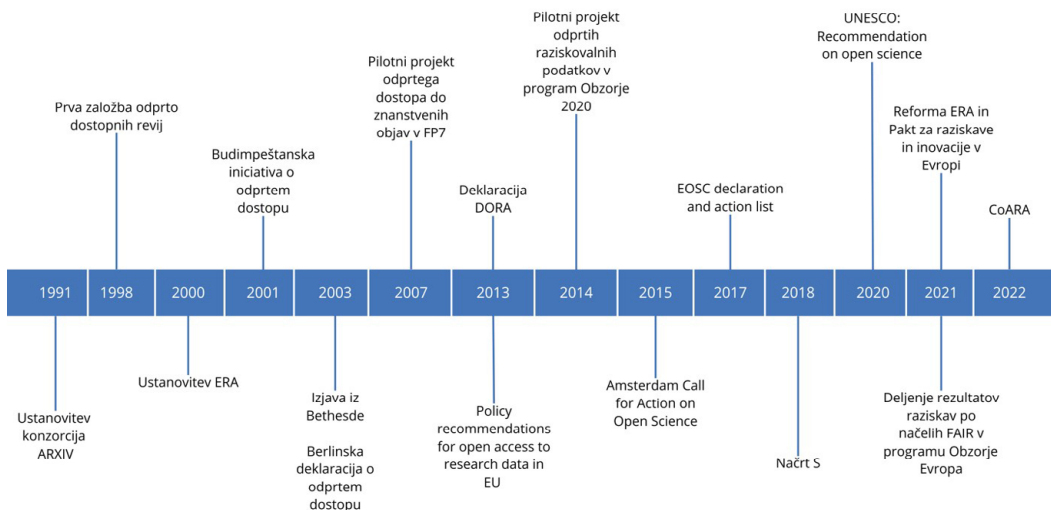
Pilotni projekt odprtih raziskovalnih podatkov v program Obzorje 2020

UNESCO: Recommendation on open science

Prva založba odprto dostopnih revij

Pilotni projekt odprtega dostopa do znanstvenih objav v FP7

Reforma ERA in Pakt za raziskave in inovacije v Evropi

Budimpeštanska iniciativa o odprtem dostopu

Deklaracija DORA

EOSC declaration and action list

CoARA

1991

1998

2000

2001

2003

2007

2013

2014

2015

2017

2018

2020

2021

2022

Ustanovitev ERA

Izjava iz Bethesde

Berlinska deklaracija o odprtem dostopu

Policy recommendations for open access to research data in EU

Amsterdam Call for Action on Open Science

Deljenje rezultatov raziskav po načelih FAIR v programu Obzorje Evropa

Ustanovitev konzorcija ARXIV

Načrt S